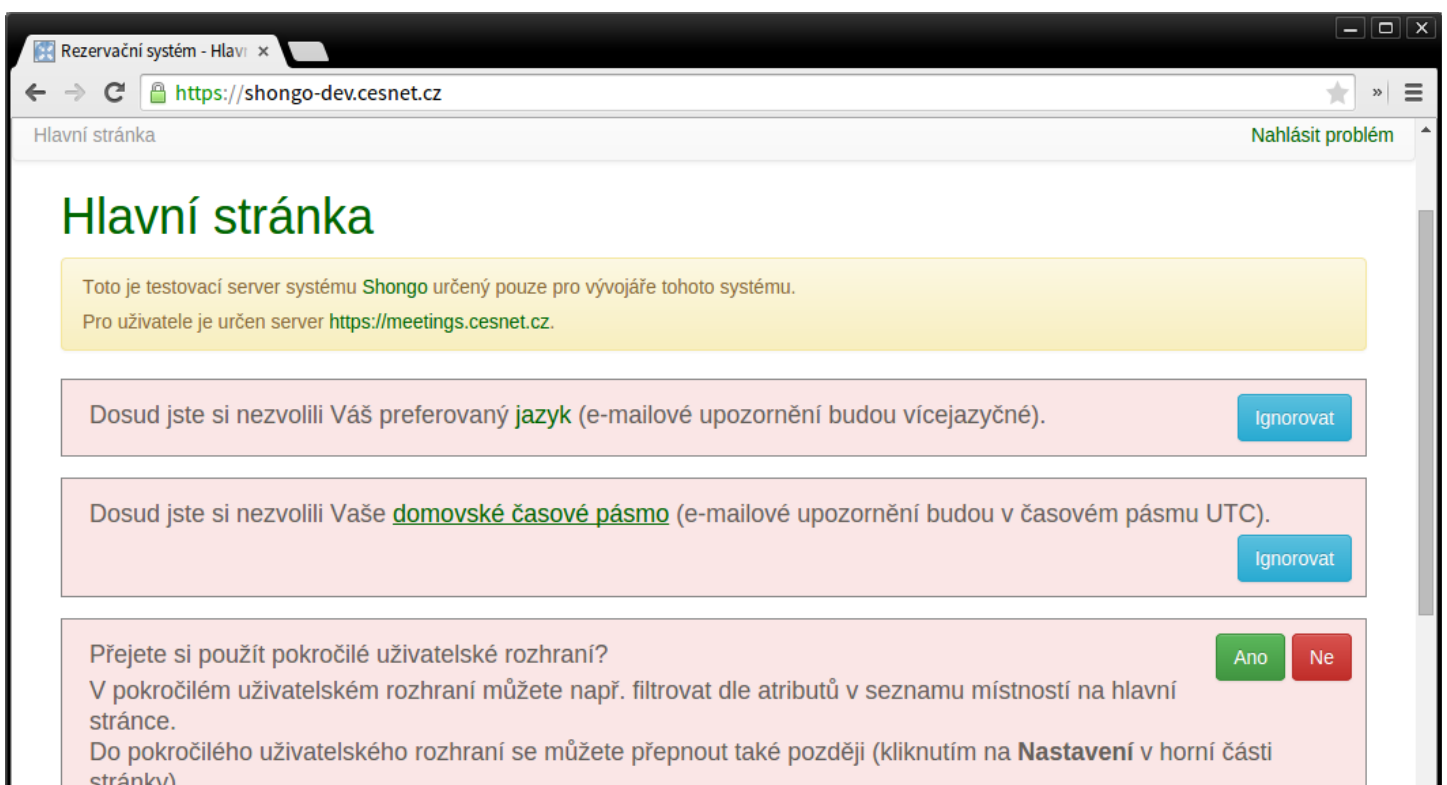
Rezervační systém - Hlav ×

https://shongo-dev.cesnet.cz

Hlavní stránka

Nahlásit problém

Hlavní stránka

Toto je testovací server systému Shongo určený pouze pro vývojáře tohoto systému.

Pro uživatele je určen server https://meetings.cesnet.cz.

Dosud jste si nezvolili Váš preferovaný jazyk (e-mailové upozornění budou vícejazyčné).

Ignorovat

Dosud jste si nezvolili Vaše domovské časové pásmo (e-mailové upozornění budou v časovém pásmu UTC).

Ignorovat

Přejete si použít pokročilé uživatelské rozhraní?

Ano

Ne

V pokročilém uživatelském rozhraní můžete např. filtrovat dle atributů v seznamu místností na hlavní stránce.

Do pokročilého uživatelského rozhraní se můžete přepnout také později (kliknutím na **Nastavení** v horní části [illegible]